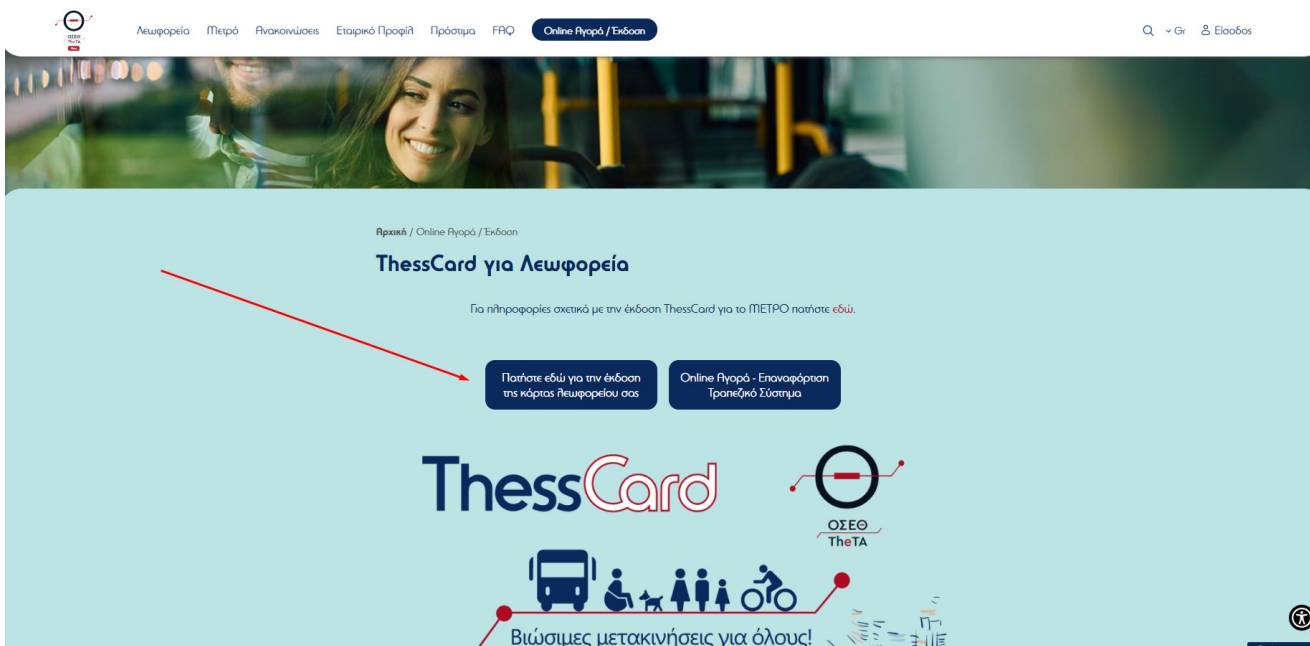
ΟΣΕΘ TheTA

Λεωφορεία Μετρό Ανακοινώσεις Εταιρικό Προφίλ Πρόστιμα FAQ Online Αγορά / Έκδοση

Gr Είσοδος

Αρχική / Online Αγορά / Έκδοση

ThessCard για Λεωφορεία

Για πληροφορίες σχετικά με την έκδοση ThessCard για το ΜΕΤΡΟ πατήστε εδώ.

Πατήστε εδώ για την έκδοση της κάρτας λεωφορείου σας

Online Αγορά - Επαναφόρτιση Τραπεζικό Σύστημα

ThessCard

ΟΣΕΘ TheTA

Βιώσιμες μετακινήσεις για όλους!